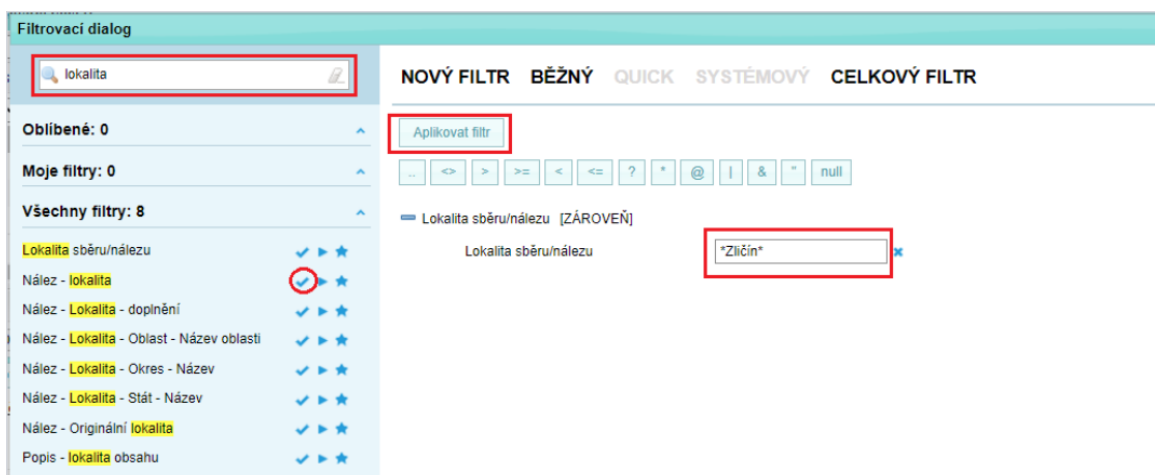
Filtrovací dialog

lokalita

Oblíbené: 0

Moje filtry: 0

Všechny filtry: 8

Lokalita sběru/nálezu
Nález - lokalita
Nález - Lokalita - doplnění
Nález - Lokalita - Oblast - Název oblasti
Nález - Lokalita - Okres - Název
Nález - Lokalita - Stát - Název
Nález - Originální lokalita
Popis - lokalita obsahu

NOVÝ FILTR BĚŽNÝ QUICK SYSTÉMOVÝ CELKOVÝ FILTR

Aplikovat filtr

.. <> > >= < <= ? * @ | & " null

Lokalita sběru/nálezu [ZÁROVEŇ]

Lokalita sběru/nálezu *Zličín*